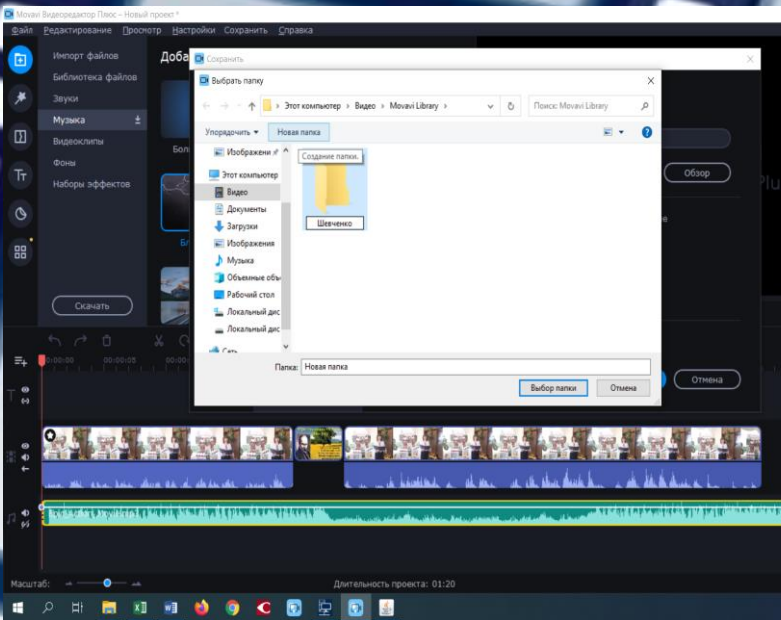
Movavi Видеоредактор Плюс – Новый проект *

Файл Редактирование Просмотр Настройки Сохранить Справка

Импорт файлов
Библиотека файлов
Звуки
Музыка
Видеоклипы
Фоны
Наборы эффектов

Скачать

Доба

Сохранить

Выбрать папку

← → ↑ Этот компьютер › Видео › Movavi Library ›

Поиск: Movavi Library

Упорядочить ▾ Новая папка

Создание папки.

Изображени
Этот компьютер
Видео
Документы
Загрузки
Изображения
Музыка
Объемные объ
Рабочий стол
Локальный дис
Локальный дис
Сеть

Шевченко

Папка: Новая папка

Выбор папки Отмена

Обзор

Отмена

00:00:00 00:00:05

Масштаб:

Длительность проекта: 01:20